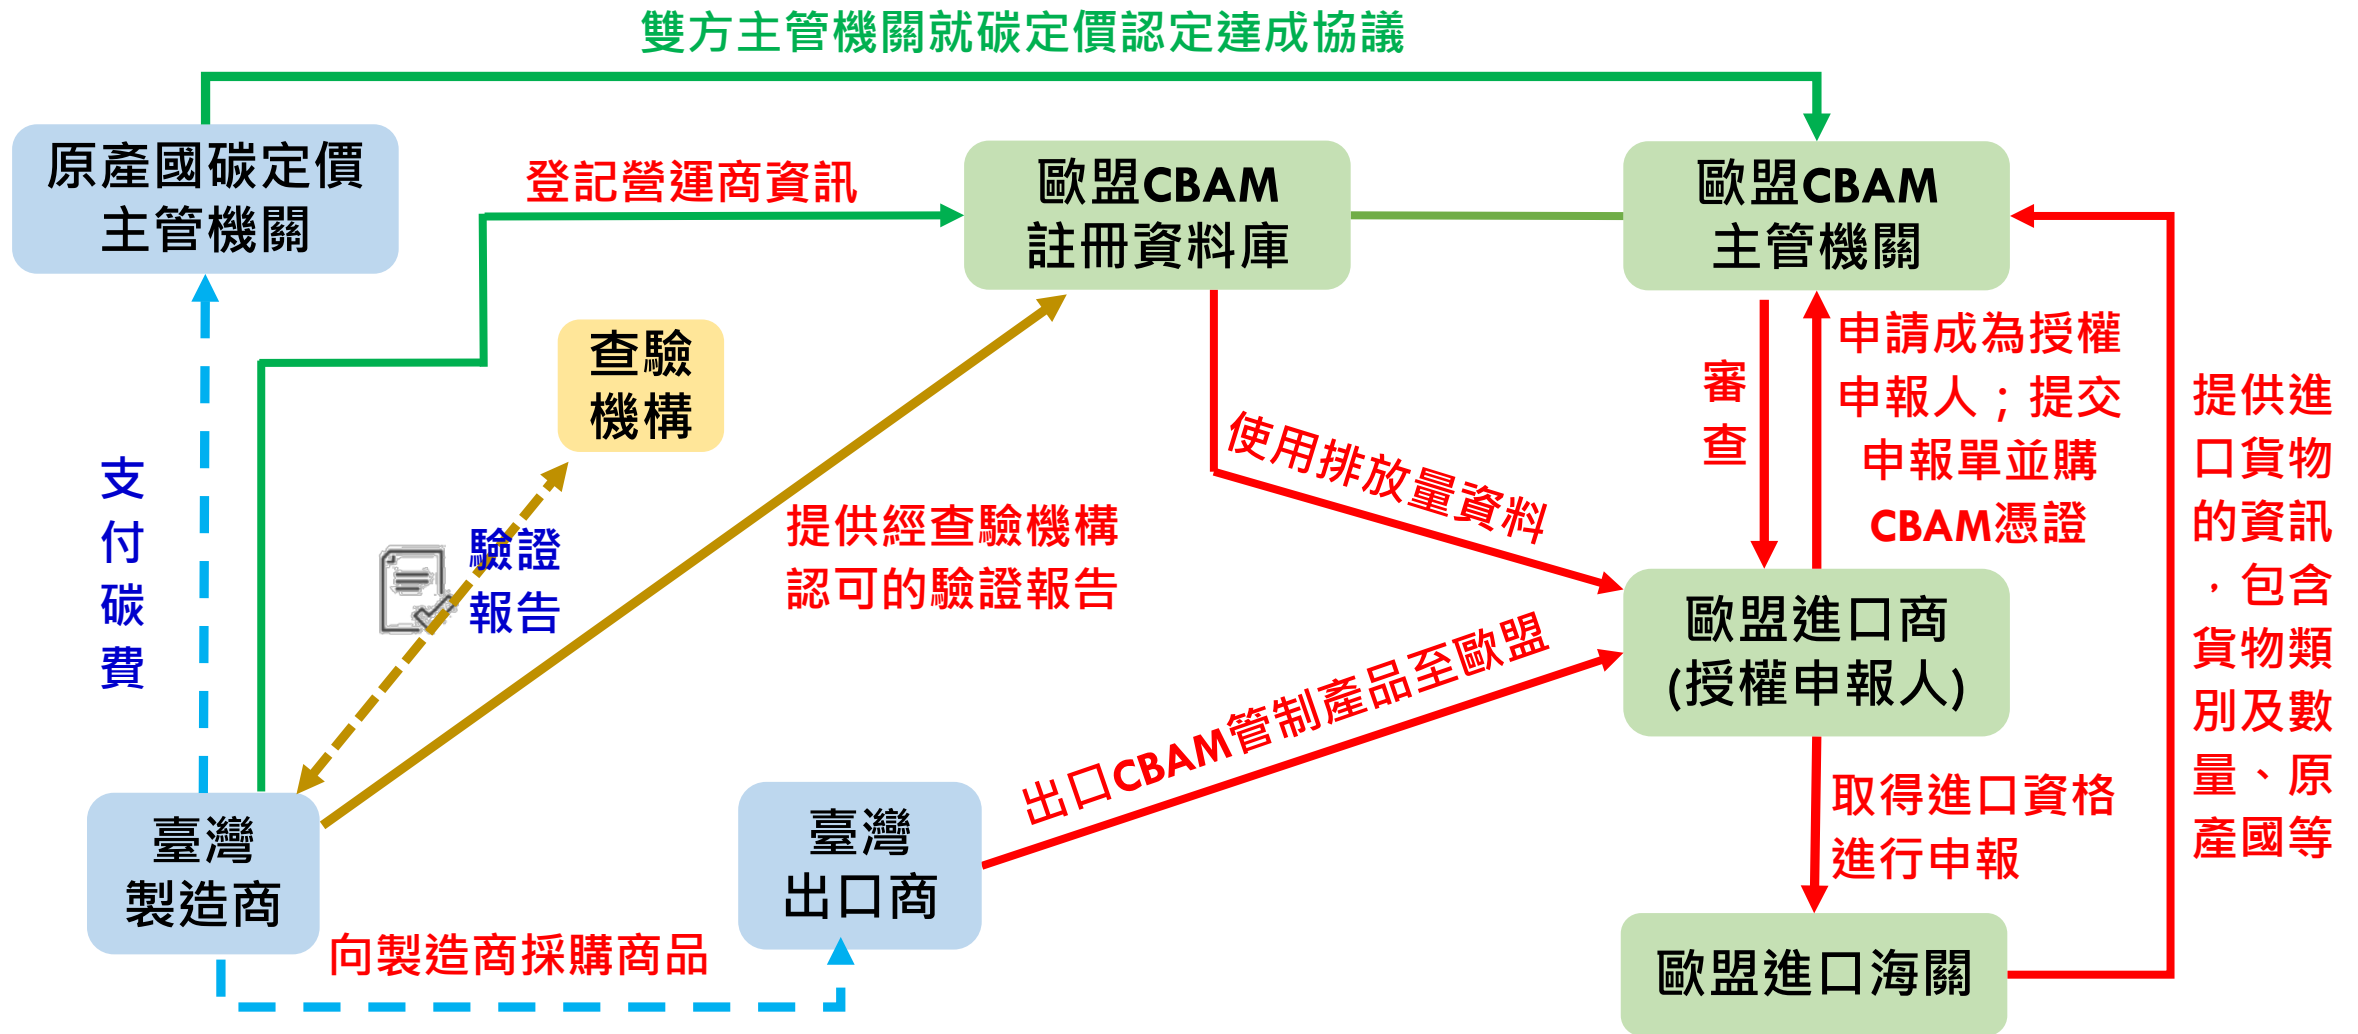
雙方主管機關就碳定價認定達成協議

原產國碳定價主管機關

登記營運商資訊

歐盟CBAM註冊資料庫

歐盟CBAM主管機關

查驗機構

支付碳費

驗證報告

提供經查驗機構認可的驗證報告

使用排放量資料

審查

申請成為授權申報人；提交申報單並購CBAM憑證

提供進口貨物的資訊，包含貨物類別及數量、原產國等

歐盟進口商(授權申報人)

出口CBAM管制產品至歐盟

臺灣製造商

臺灣出口商

取得進口資格進行申報

向製造商採購商品

歐盟進口海關